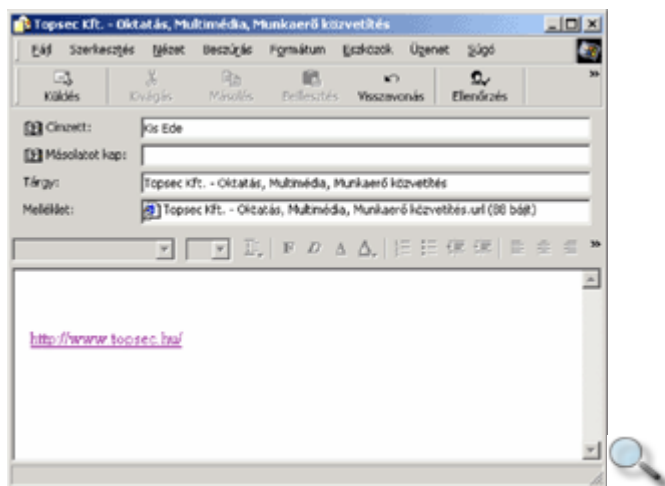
Topsec Kft. - Oktatás, Multimédia, Munkaerő közvetítés

Fájl Szerkesztés Nézet Beszúrás Formátum Eszközök Üzenet Súgó

Küldés Kivágás Másolás Beillesztés Visszavonás Ellenőrzés

Címzett: Kis Ede

Másolatot kap:

Tárgy: Topsec Kft. - Oktatás, Multimédia, Munkaerő közvetítés

Melléklet: Topsec Kft. - Oktatás, Multimédia, Munkaerő közvetítés.url (80 bájt)

http://www.topsec.hu/